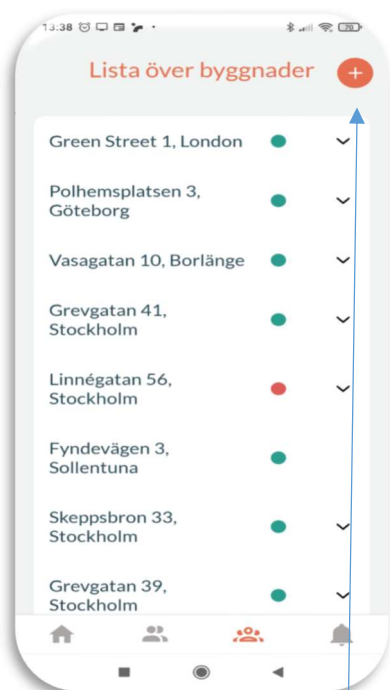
13:38

Lista över byggnader +

Green Street 1, London

Polhemsplatsen 3, Göteborg

Vasagatan 10, Borlänge

Grevgatan 41, Stockholm

Linnégatan 56, Stockholm

Fyndevägen 3, Sollentuna

Skeppsbron 33, Stockholm

Grevgatan 39, Stockholm